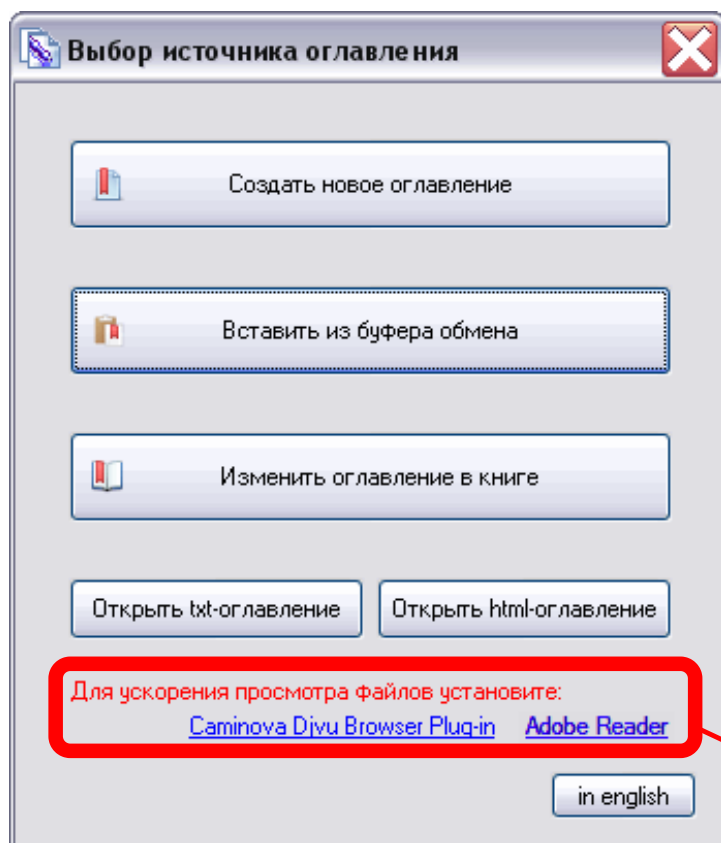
Выбор источника оглавления

Создать новое оглавление

Вставить из буфера обмена

Изменить оглавление в книге

Открыть txt-оглавление

Открыть html-оглавление

Для ускорения просмотра файлов установите:
Caminova Djvu Browser Plug-in Adobe Reader

in english